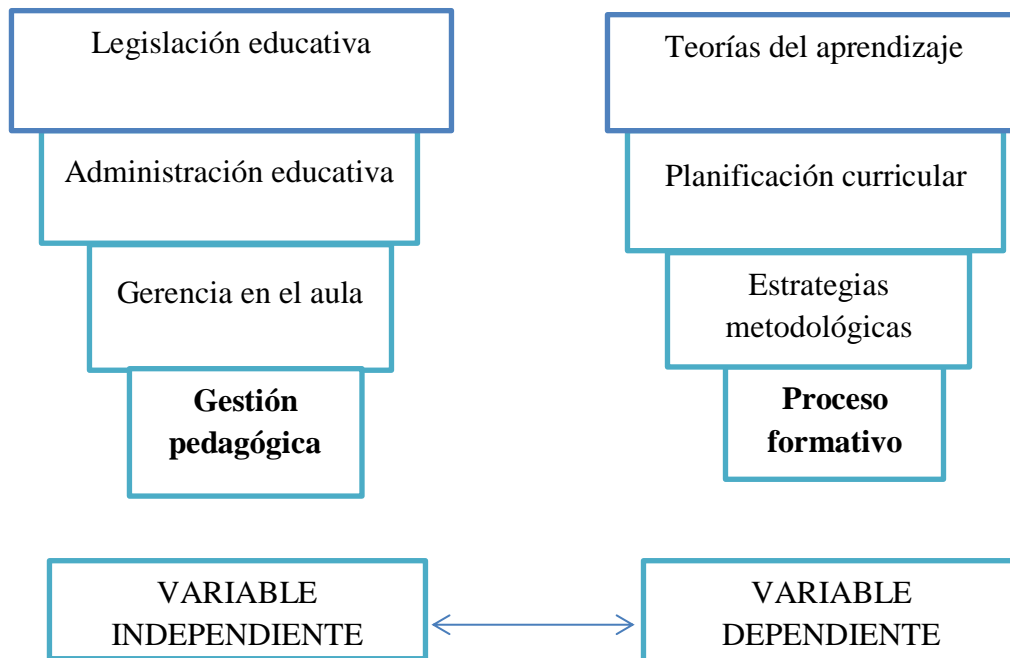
Legislación educativa

Administración educativa

Gerencia en el aula

**Gestión pedagógica**

Teorías del aprendizaje

Planificación curricular

Estrategias metodológicas

**Proceso formativo**

VARIABLE INDEPENDIENTE

VARIABLE DEPENDIENTE